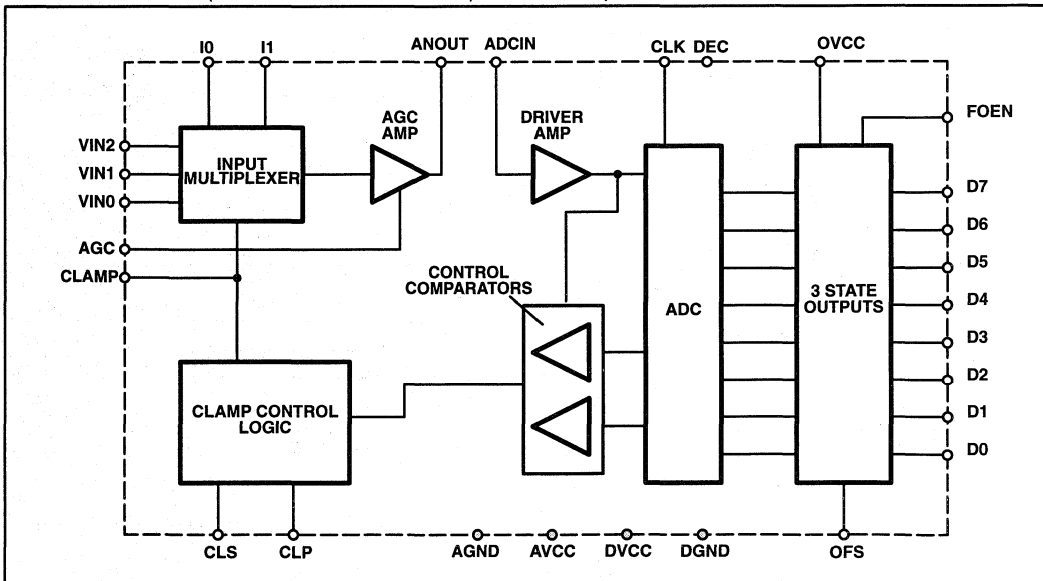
I0 I1 ANOUT ADCIN CLK DEC OVCC

FOEN

AGC AMP

DRIVER AMP

VIN2
VIN1
VIN0

INPUT MULTIPLEXER

AGC
CLAMP

CONTROL COMPARATORS

ADC

3 STATE OUTPUTS

D7
D6
D5
D4
D3
D2
D1
D0

CLAMP CONTROL LOGIC

CLS CLP AGND AVCC DVCC DGND OFS